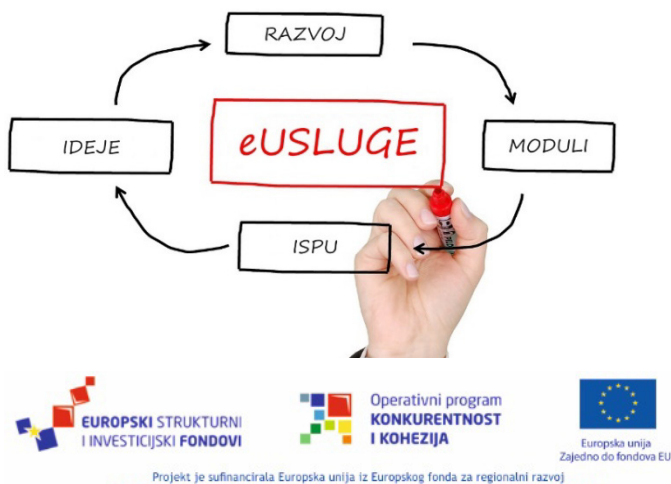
RAZVOJ

IDEJE

eUSLUGE

MODULI

ISPU

EUROPSKI STRUKTURNI I INVESTICIJSKI FONDOVI

Operativni program KONKURENTNOST I KOHEZIJA

Europska unija Zajedno do fondova EU

Projekt je sufinancirala Europska unija iz Europskog fonda za regionalni razvoj